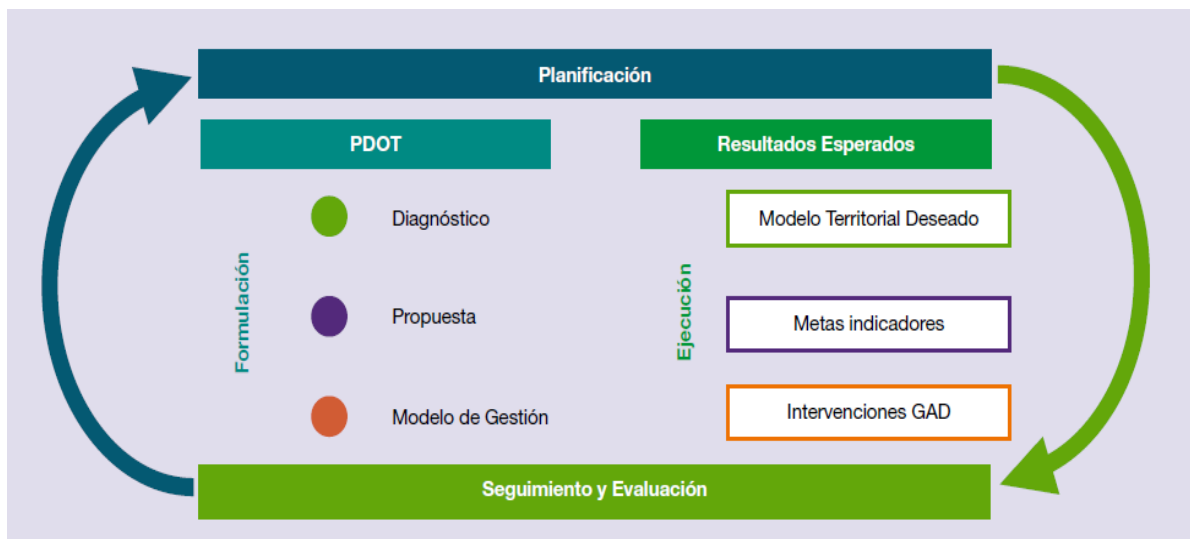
Planificación

PDOT

Resultados Esperados

Formulación

Diagnóstico

Propuesta

Modelo de Gestión

Ejecución

Modelo Territorial Deseado

Metas indicadores

Intervenciones GAD

Seguimiento y Evaluación